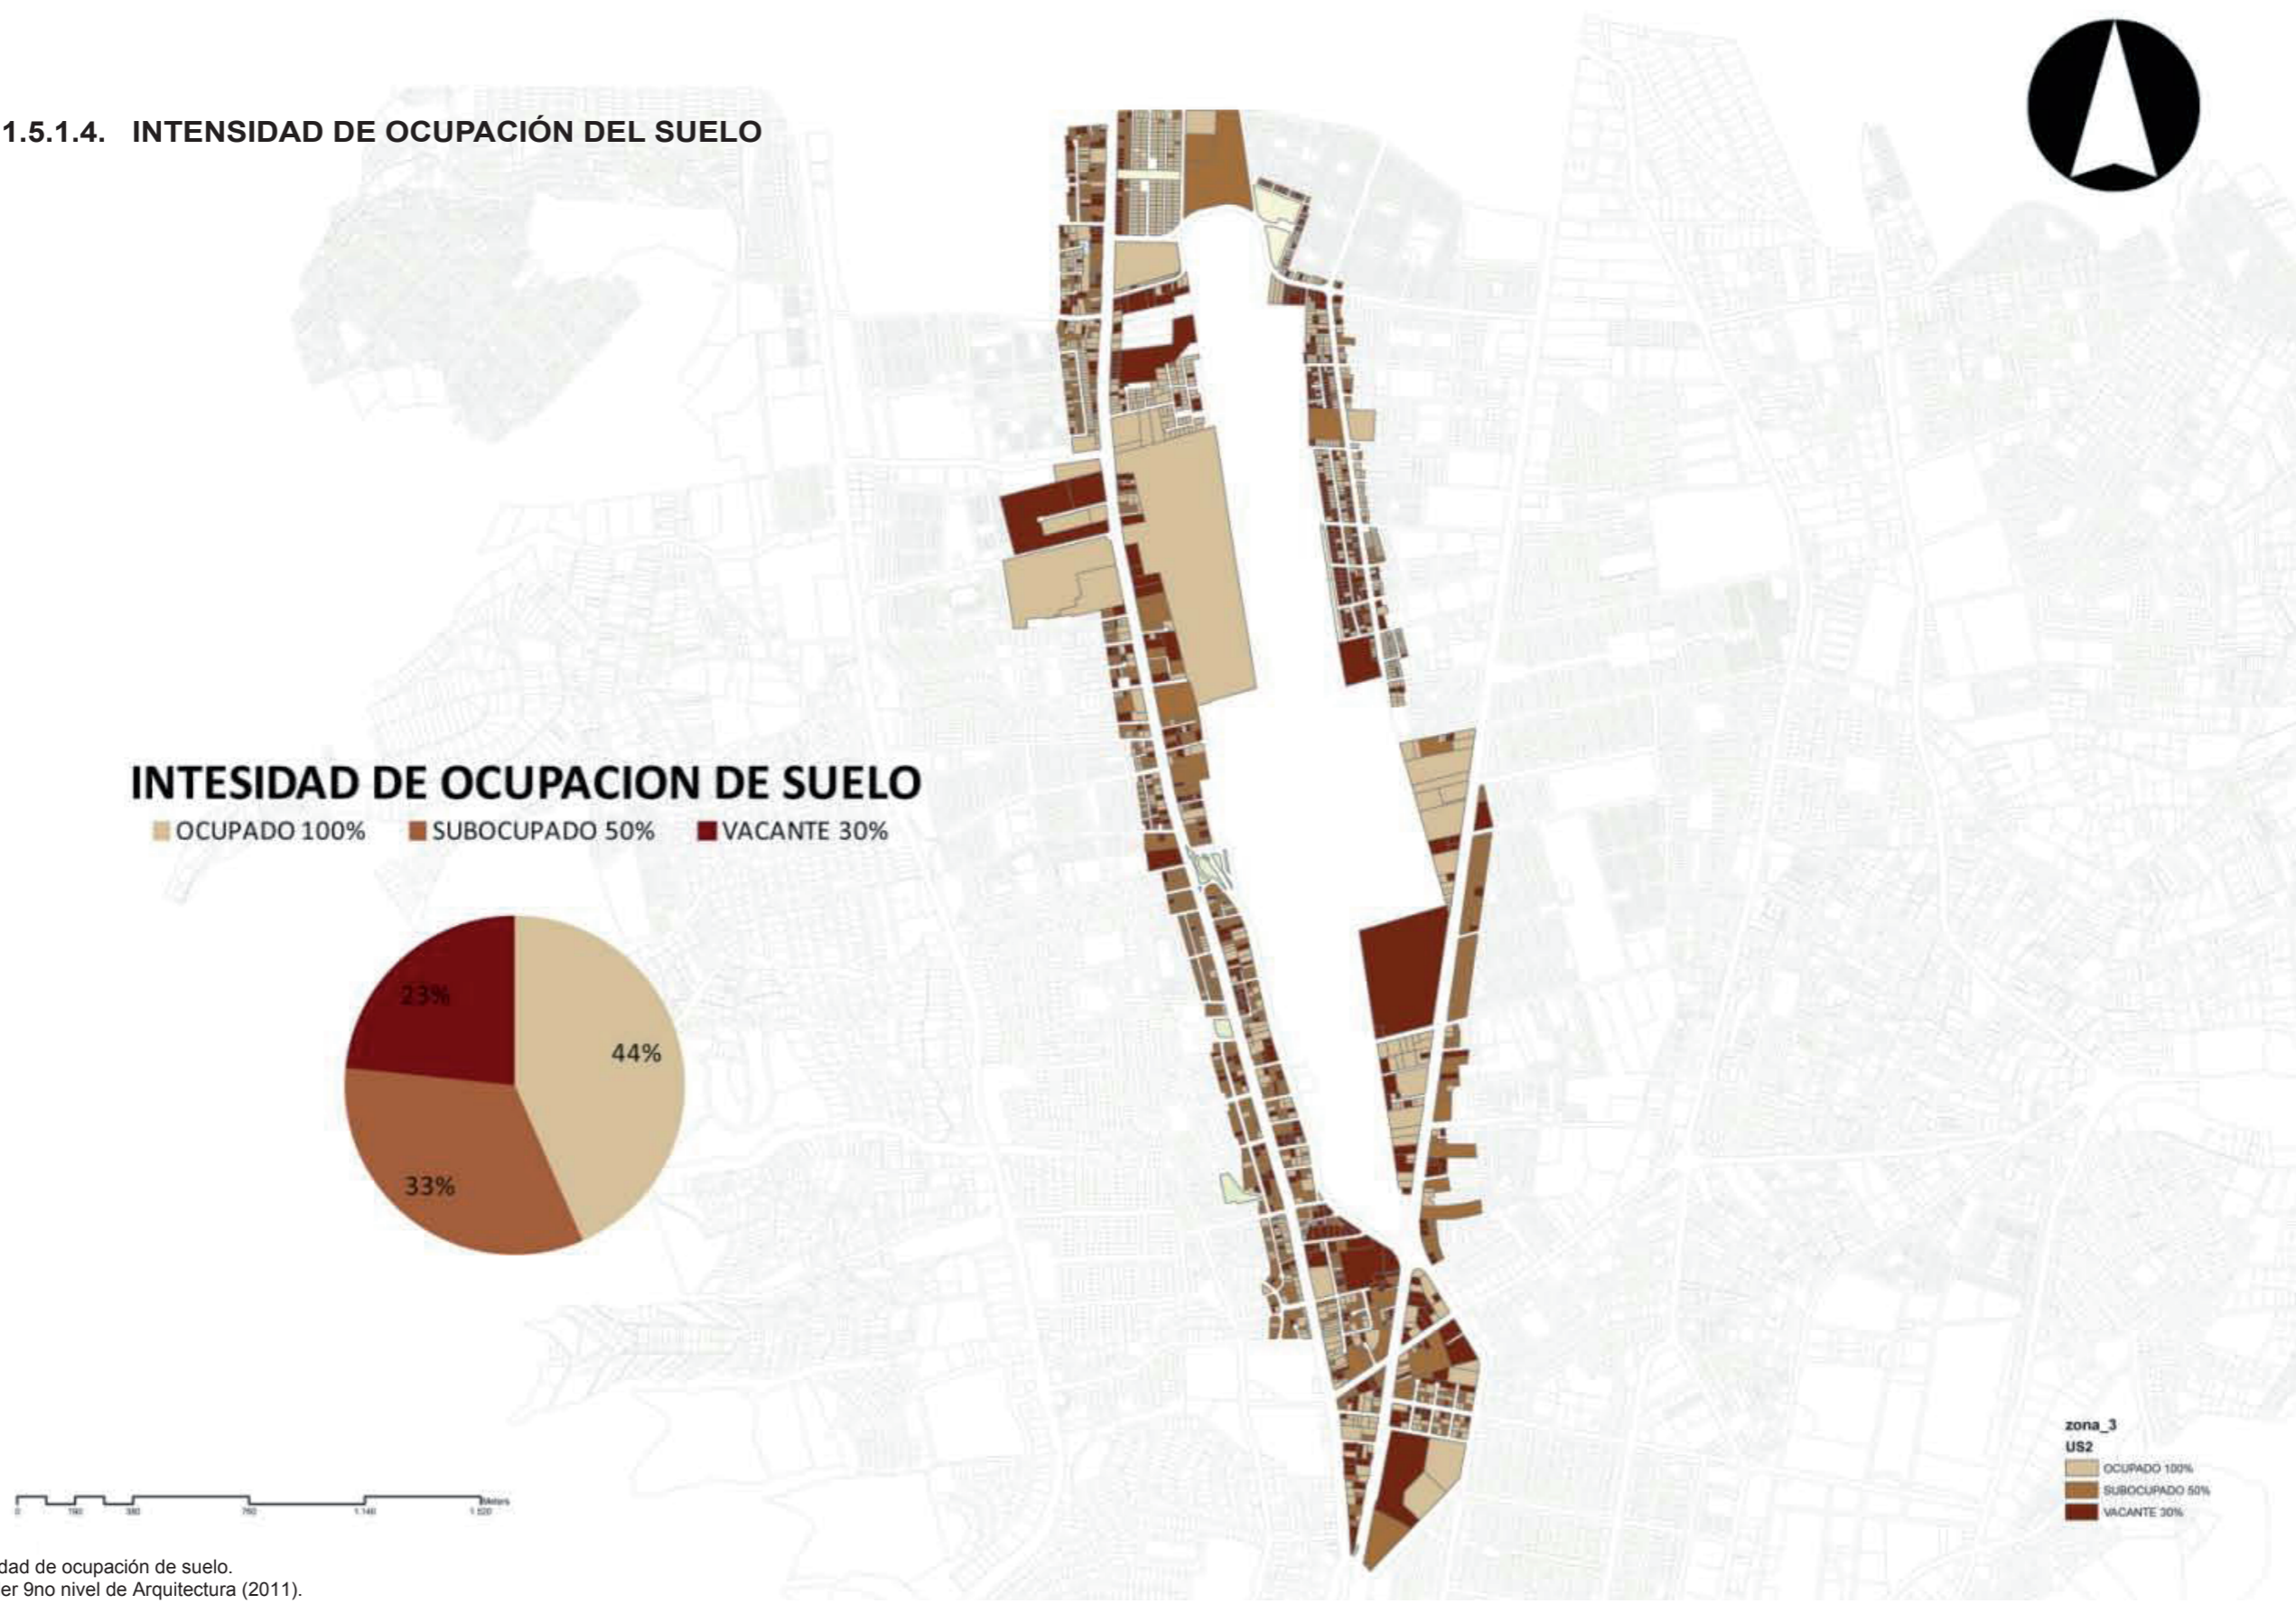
1.5.1.4. INTENSIDAD DE OCUPACIÓN DEL SUELO

INTESIDAD DE OCUPACION DE SUELO

OCUPADO 100%   SUBOCUPADO 50%   VACANTE 30%

23%
44%
33%

0   190   380   760   1 140   1 520 Meters

zona_3
US2
OCUPADO 100%
SUBOCUPADO 50%
VACANTE 30%

dad de ocupación de suelo.
er 9no nivel de Arquitectura (2011).